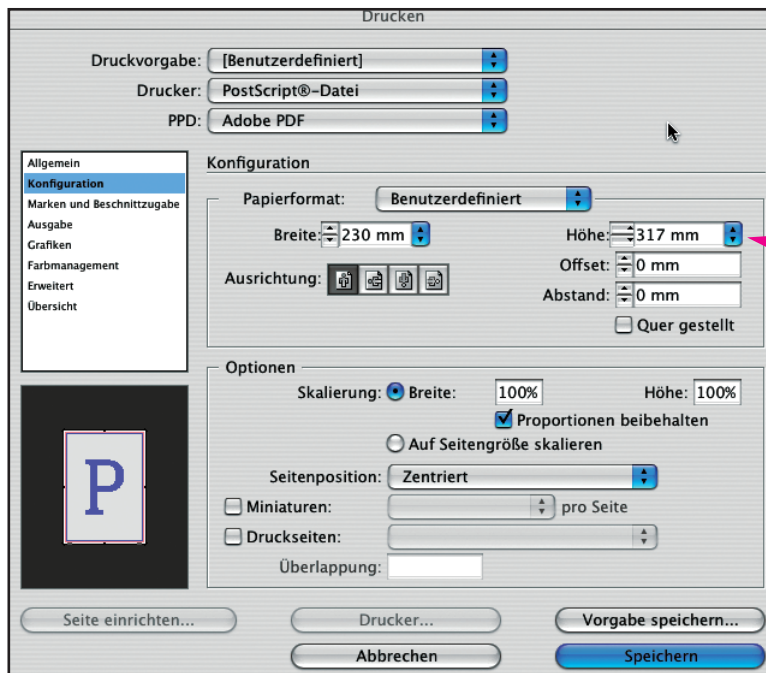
Drucken

Druckvorgabe: [Benutzerdefiniert]
Drucker: PostScript®-Datei
PPD: Adobe PDF

Allgemein
Konfiguration
Marken und Beschnittzugabe
Ausgabe
Grafiken
Farbmanagement
Erweitert
Übersicht

P

Konfiguration

Papierformat: Benutzerdefiniert
Breite: 230 mm
Höhe: 317 mm
Ausrichtung:
Offset: 0 mm
Abstand: 0 mm
Quer gestellt

Optionen
Skalierung: Breite: 100%
Höhe: 100%
Proportionen beibehalten
Auf Seitengröße skalieren
Seitenposition: Zentriert
Miniaturen: pro Seite
Druckseiten:
Überlappung:

Seite einrichten...
Drucker...
Vorgabe speichern...
Abbrechen
Speichern